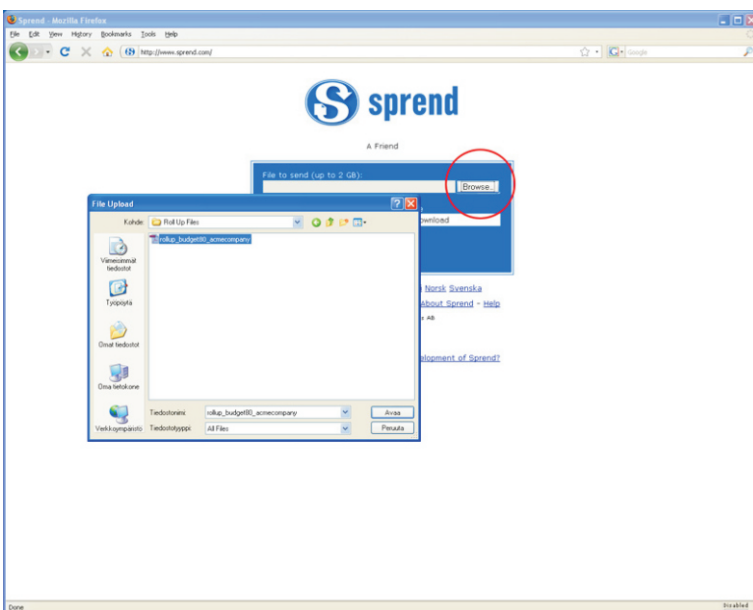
Sprend - Mozilla Firefox

File Edit View History Bookmarks Tools Help

http://www.sprend.com/

Google

sprend

A Friend

File to send (up to 2 GB):

Browse

ownload

Norsk Svenska

About Sprend - Help

x Ab

elopment of Sprend?

File Upload

Kohde: Roll Up Files

rollup_budget80_acmecompany

Viimeisimmät tiedostot

Työpöytä

Omat tiedostot

Oma tietokone

Verkkoympäristö

Tiedostonimi: rollup_budget80_acmecompany

Tiedostotyyppi: All Files

Avaa

Peruuta

Done

Disabled